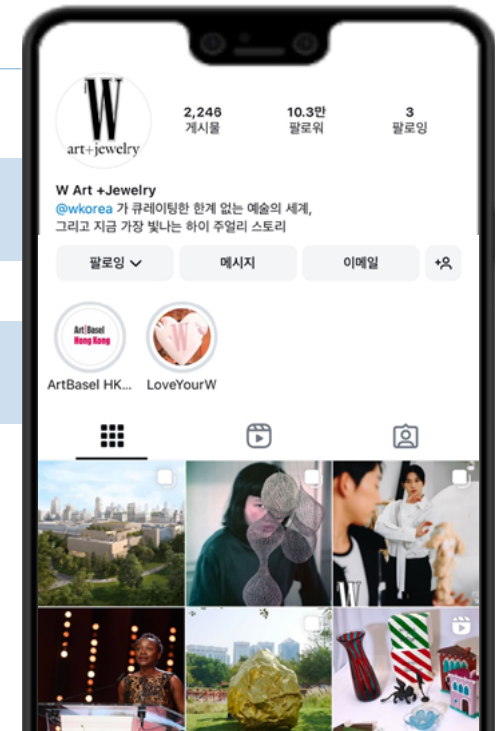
W
art+jewelry

2,246
게시물

10.3만
팔로워

3
팔로잉

W Art +Jewelry
@wkorea 가 큐레이팅한 한계 없는 예술의 세계,
그리고 지금 가장 빛나는 하이 주얼리 스토리

팔로잉

메시지

이메일

Art|Basel
Hong Kong

ArtBasel HK...

W

LoveYourW

W